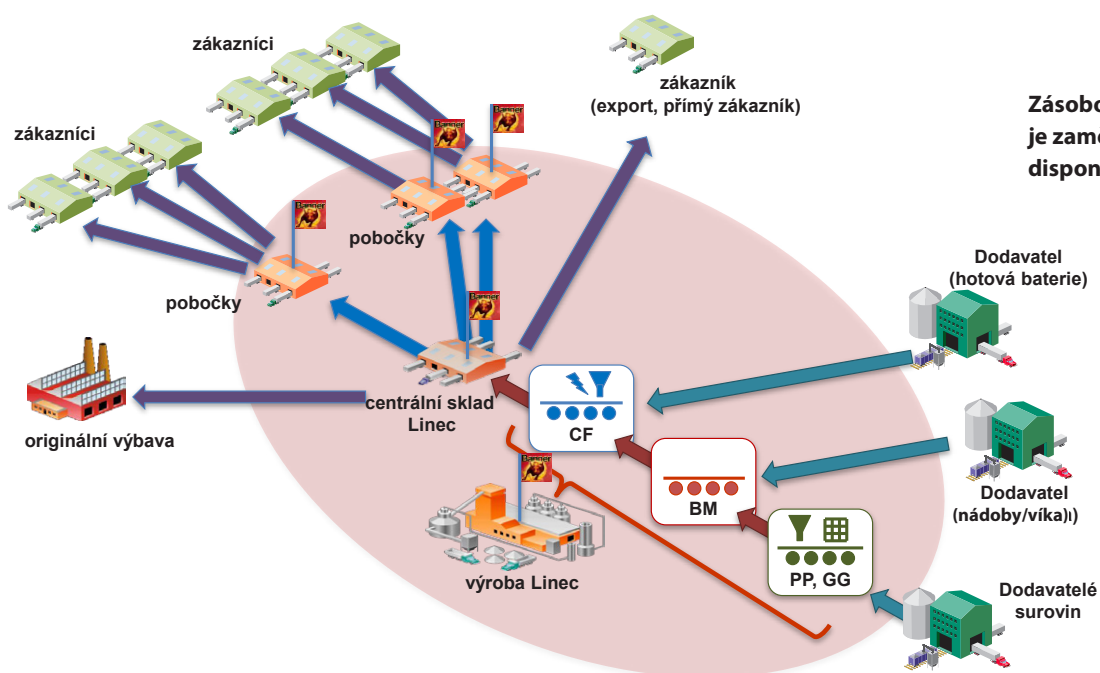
zákazníci

zákazník (export, přímý zákazník)

Zásobo je zame dispon

zákazníci

pobočky

pobočky

Dodavatel (hotová baterie)

originální výbava

centrální sklad Linec

CF

BM

Dodavatel (nádoby/víka)

PP, GG

výroba Linec

Dodavatelé surovin